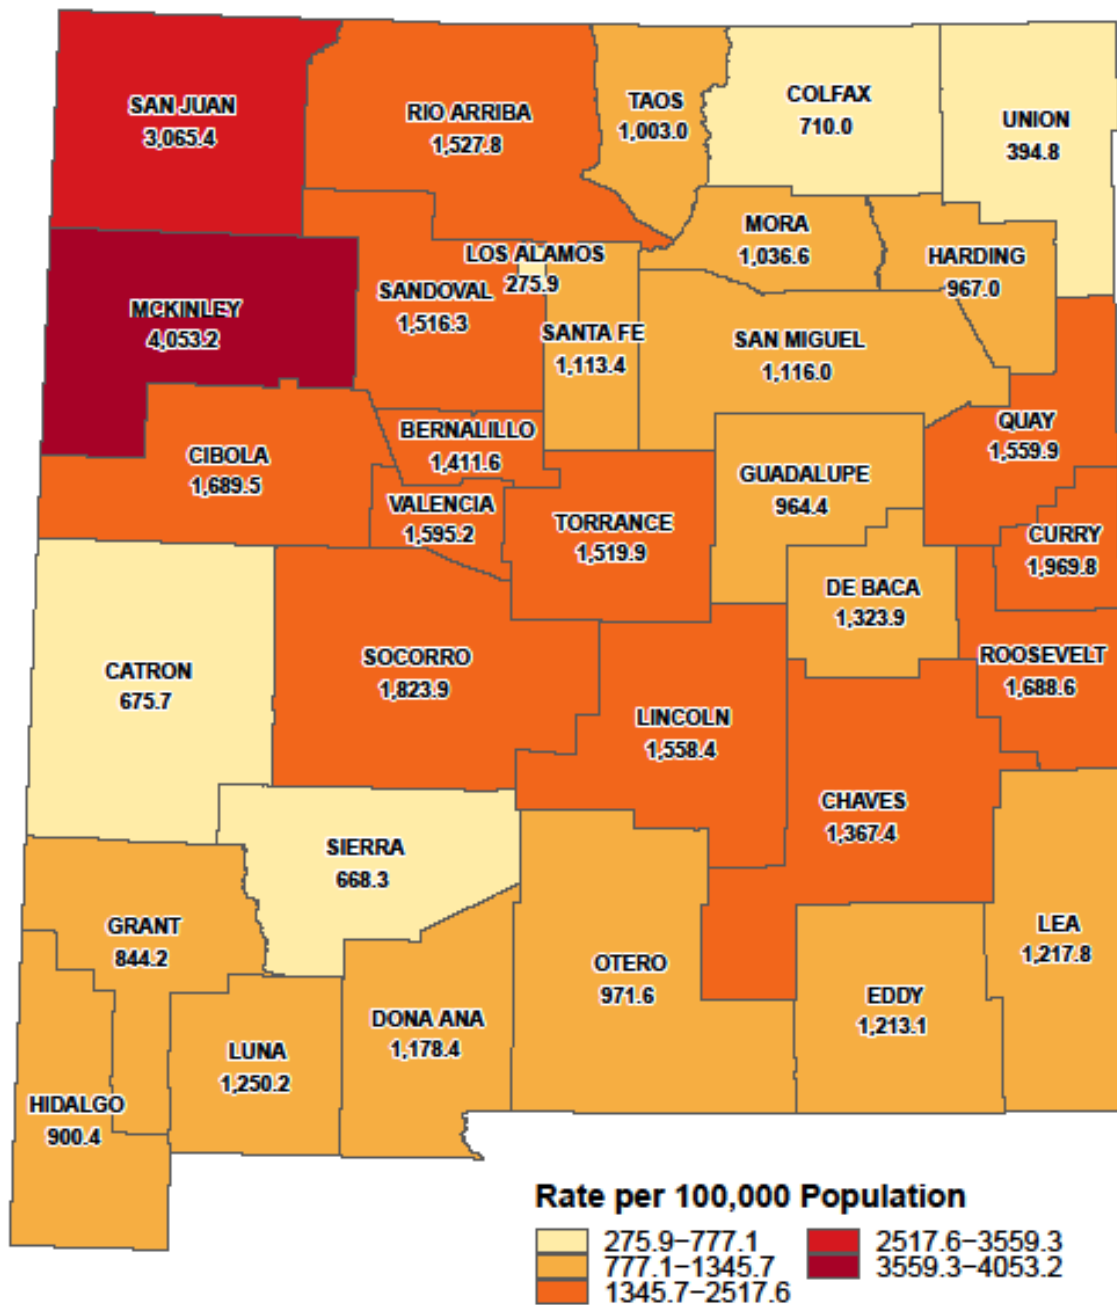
SAN JUAN
3,065.4

RIO ARRIBA
1,527.8

TAOS
1,003.0

COLFAX
710.0

UNION
394.8

MORA
1,036.6

HARDING
967.0

LOS ALAMOS
275.9

SANDOVAL
1,516.3

MCKINLEY
4,053.2

SANTA FE
1,113.4

SAN MIGUEL
1,116.0

QUAY
1,559.9

BERNALILLO
1,411.6

CIBOLA
1,689.5

GUADALUPE
964.4

VALENCIA
1,595.2

TORRANCE
1,519.9

CURRY
1,969.8

DE BACA
1,323.9

ROOSEVELT
1,688.6

CATRON
675.7

SOCORRO
1,823.9

LINCOLN
1,558.4

CHAVES
1,367.4

SIERRA
668.3

GRANT
844.2

LEA
1,217.8

OTERO
971.6

EDDY
1,213.1

DONA ANA
1,178.4

LUNA
1,250.2

HIDALGO
900.4

Rate per 100,000 Population
275.9−777.1
777.1−1345.7
1345.7−2517.6
2517.6−3559.3
3559.3−4053.2